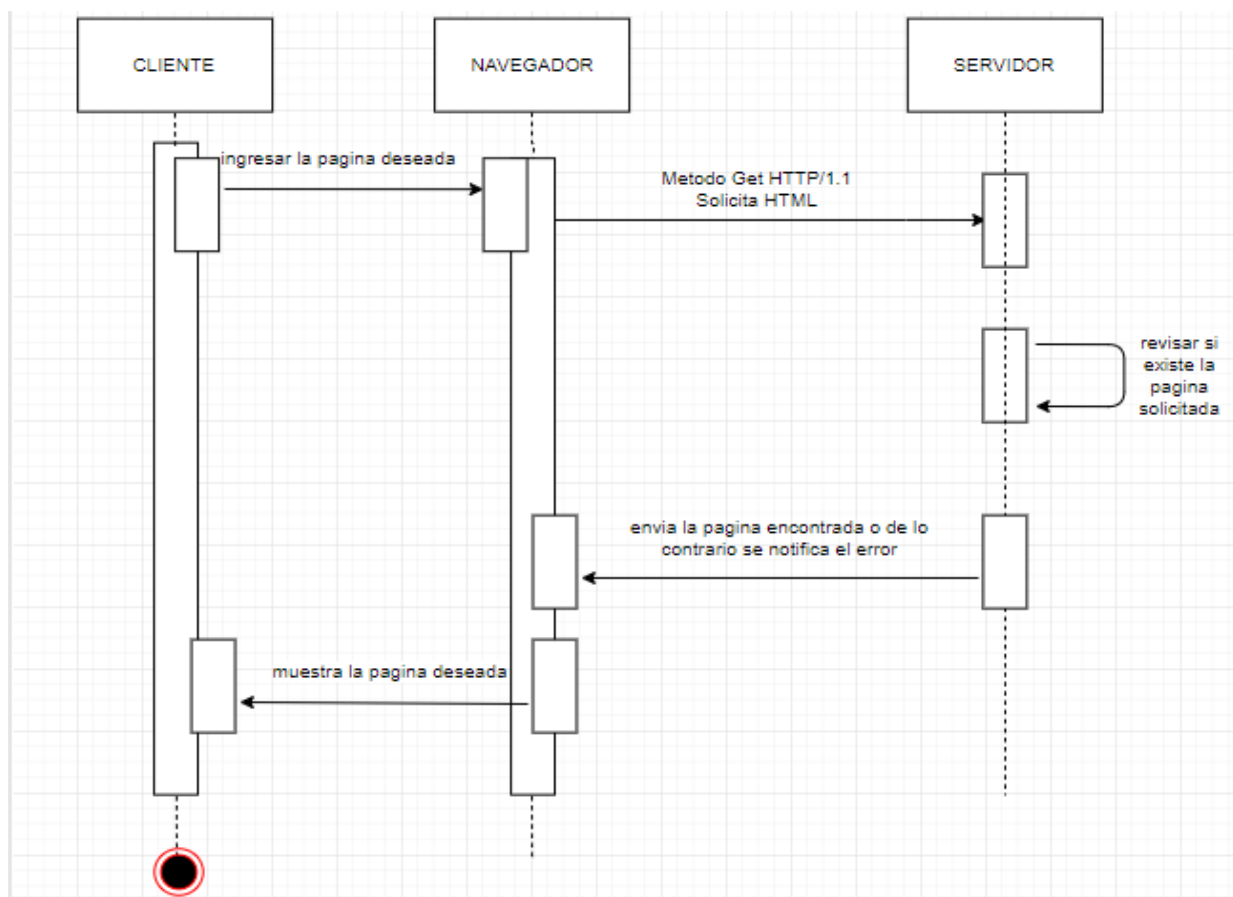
CLIENTE

NAVEGADOR

SERVIDOR

ingresar la pagina deseada

Metodo Get HTTP/1.1
Solicita HTML

revisar si existe la pagina solicitada

envia la pagina encontrada o de lo contrario se notifica el error

muestra la pagina deseada